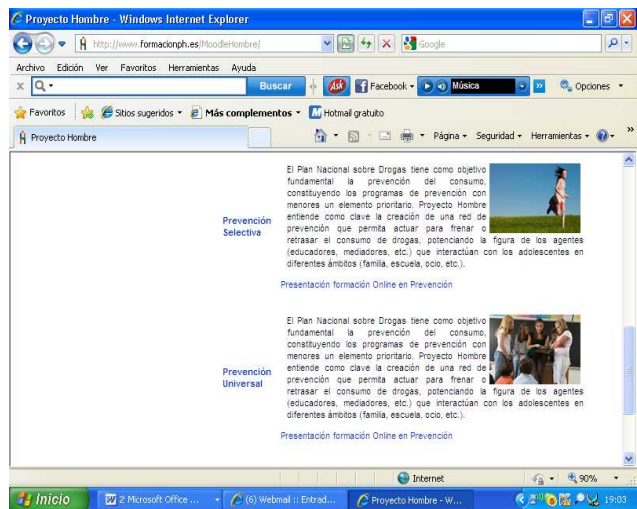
Proyecto Hombre - Windows Internet Explorer

http://www.formacionph.es/MoodleHombre/

Google

Archivo Edición Ver Favoritos Herramientas Ayuda

Q·

Buscar

Ask

Facebook

Música

Opciones

Favoritos

Sitios sugeridos

Más complementos

Hotmail gratuito

Proyecto Hombre

Página

Seguridad

Herramientas

Prevención Selectiva

El Plan Nacional sobre Drogas tiene como objetivo fundamental la prevención del consumo, constituyendo los programas de prevención con menores un elemento prioritario. Proyecto Hombre entiende como clave la creación de una red de prevención que permita actuar para frenar o retrasar el consumo de drogas, potenciando la figura de los agentes (educadores, mediadores, etc.) que interactúan con los adolescentes en diferentes ámbitos (familia, escuela, ocio, etc.).

Presentación formación Online en Prevención

Prevención Universal

El Plan Nacional sobre Drogas tiene como objetivo fundamental la prevención del consumo, constituyendo los programas de prevención con menores un elemento prioritario. Proyecto Hombre entiende como clave la creación de una red de prevención que permita actuar para frenar o retrasar el consumo de drogas, potenciando la figura de los agentes (educadores, mediadores, etc.) que interactúan con los adolescentes en diferentes ámbitos (familia, escuela, ocio, etc.).

Presentación formación Online en Prevención

Internet

90%

Inicio

2 Microsoft Office ...

(6) Webmail :: Entrad...

Proyecto Hombre - W...

19:03